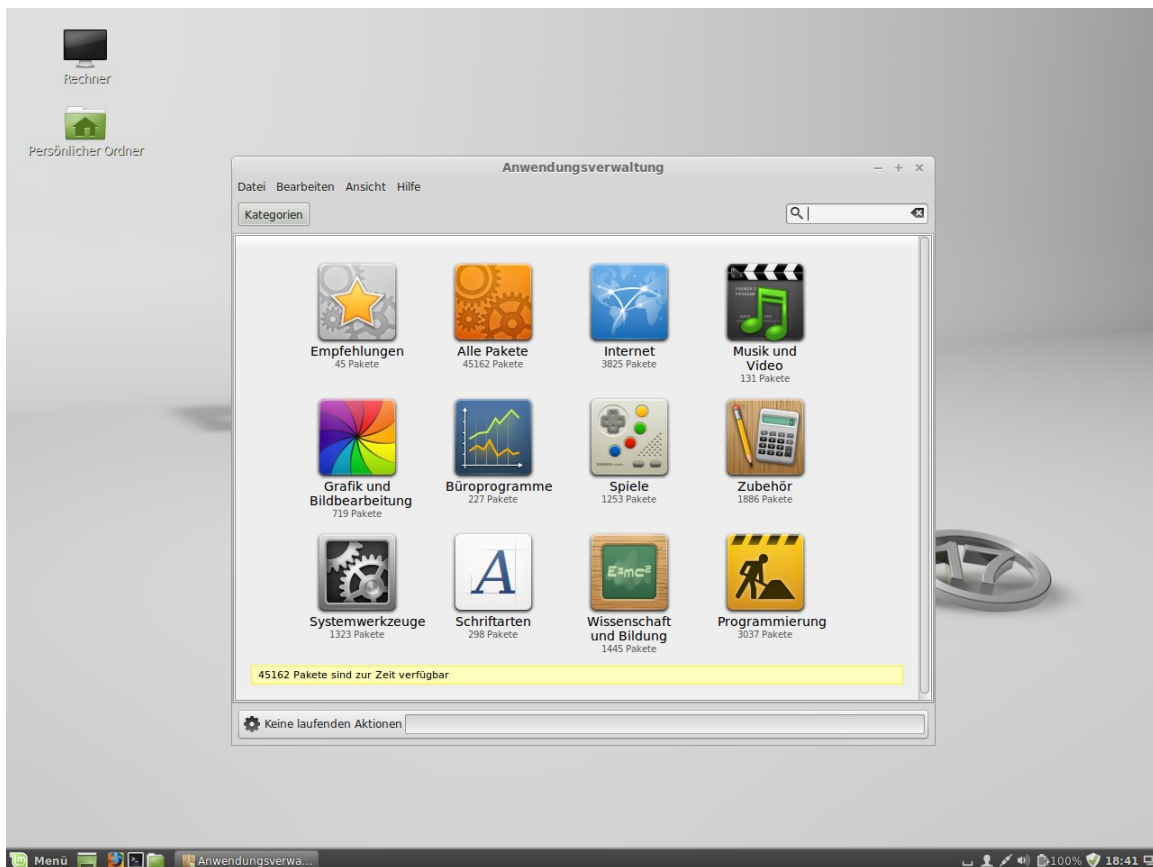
Rechner

Persönlicher Ordner

Anwendungsverwaltung

Datei Bearbeiten Ansicht Hilfe

Kategorien

Empfehlungen
45 Pakete

Alle Pakete
45162 Pakete

Internet
3825 Pakete

Musik und Video
131 Pakete

Grafik und Bildbearbeitung
719 Pakete

Büroprogramme
227 Pakete

Spiele
1253 Pakete

Zubehör
1886 Pakete

Systemwerkzeuge
1323 Pakete

Schriftarten
298 Pakete

Wissenschaft und Bildung
1445 Pakete

Programmierung
3037 Pakete

45162 Pakete sind zur Zeit verfügbar

Keine laufenden Aktionen

Menü Anwendungsverwa...

100% 18:41